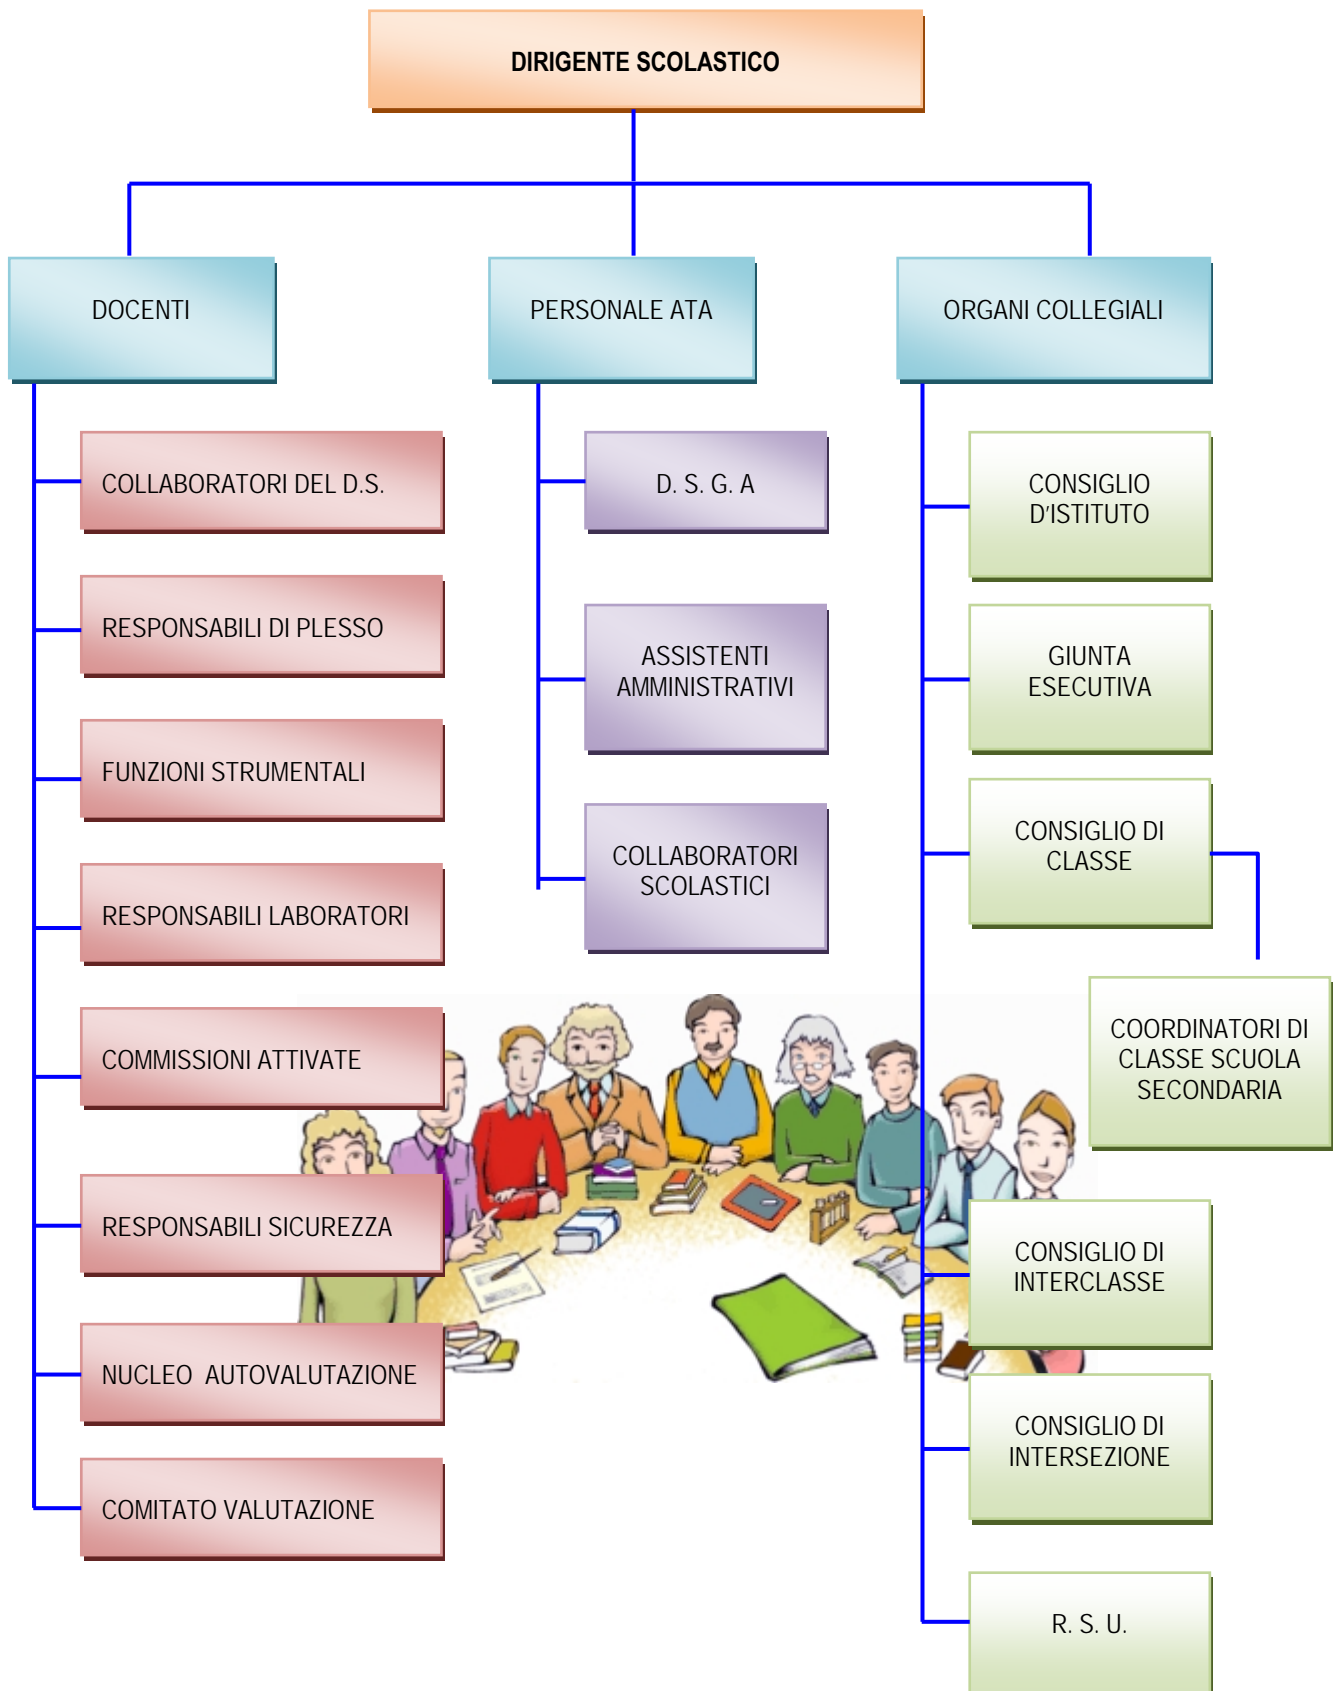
DIRIGENTE SCOLASTICO

DOCENTI

PERSONALE ATA

ORGANI COLLEGIALI

COLLABORATORI DEL D.S.

RESPONSABILI DI PLESSO

FUNZIONI STRUMENTALI

RESPONSABILI LABORATORI

COMMISSIONI ATTIVATE

RESPONSABILI SICUREZZA

NUCLEO AUTOVALUTAZIONE

COMITATO VALUTAZIONE

D. S. G. A

ASSISTENTI AMMINISTRATIVI

COLLABORATORI SCOLASTICI

CONSIGLIO D'ISTITUTO

GIUNTA ESECUTIVA

CONSIGLIO DI CLASSE

COORDINATORI DI CLASSE SCUOLA SECONDARIA

CONSIGLIO DI INTERCLASSE

CONSIGLIO DI INTERSEZIONE

R. S. U.